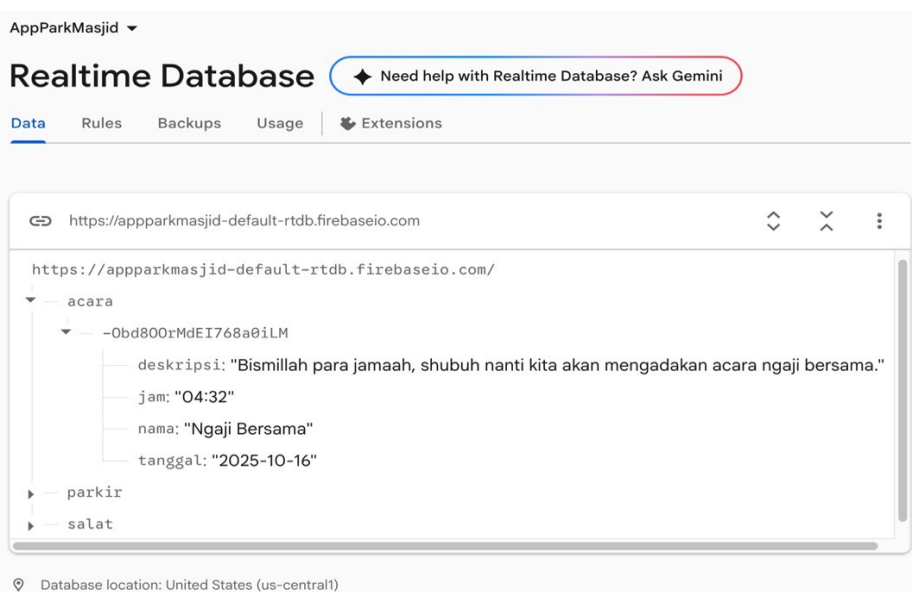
AppParkMasjid

Realtime Database

Need help with Realtime Database? Ask Gemini

Data Rules Backups Usage Extensions

https://appparkmasjid-default-rtdb.firebaseio.com

https://appparkmasjid-default-rtdb.firebaseio.com/

acara

-Obd8OOrMdEI768a0iLM

deskripsi: "Bismillah para jamaah, shubuh nanti kita akan mengadakan acara ngaji bersama."

jam: "04:32"

nama: "Ngaji Bersama"

tanggal: "2025-10-16"

parkir

salat

Database location: United States (us-central1)